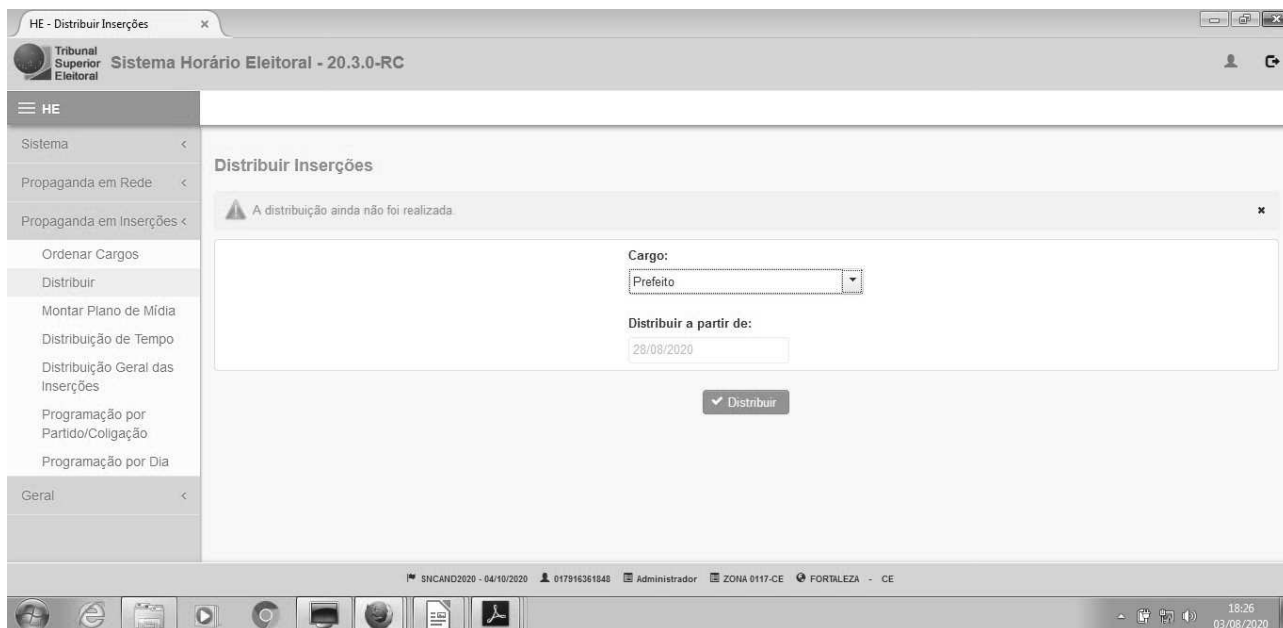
HE - Distribuir Inserções ×

Tribunal Superior Eleitoral Sistema Horário Eleitoral - 20.3.0-RC

HE

Sistema <

Propaganda em Rede <

Propaganda em Inserções <

Ordenar Cargos

Distribuir

Montar Plano de Mídia

Distribuição de Tempo

Distribuição Geral das Inserções

Programação por Partido/Coligação

Programação por Dia

Geral <

Distribuir Inserções

A distribuição ainda não foi realizada ×

Cargo:

Prefeito

Distribuir a partir de:

28/08/2020

Distribuir

SNCAND2020 - 04/10/2020 017916361848 Administrador ZONA 0117-CE FORTALEZA - CE

18:26
03/08/2020